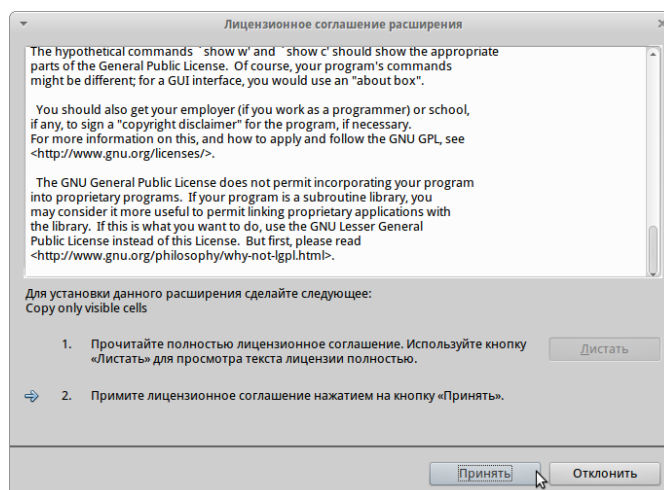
Лицензионное соглашение расширения

The hypothetical commands `show w' and `show c' should show the appropriate parts of the General Public License. Of course, your program's commands might be different; for a GUI interface, you would use an "about box".

You should also get your employer (if you work as a programmer) or school, if any, to sign a "copyright disclaimer" for the program, if necessary. For more information on this, and how to apply and follow the GNU GPL, see <http://www.gnu.org/licenses/>.

The GNU General Public License does not permit incorporating your program into proprietary programs. If your program is a subroutine library, you may consider it more useful to permit linking proprietary applications with the library. If this is what you want to do, use the GNU Lesser General Public License instead of this License. But first, please read <http://www.gnu.org/philosophy/why-not-lgpl.html>.

Для установки данного расширения сделайте следующее:
Copy only visible cells

1. Прочитайте полностью лицензионное соглашение. Используйте кнопку «Листать» для просмотра текста лицензии полностью.

Листать

2. Примите лицензионное соглашение нажатием на кнопку «Принять».

Принять

Отклонить